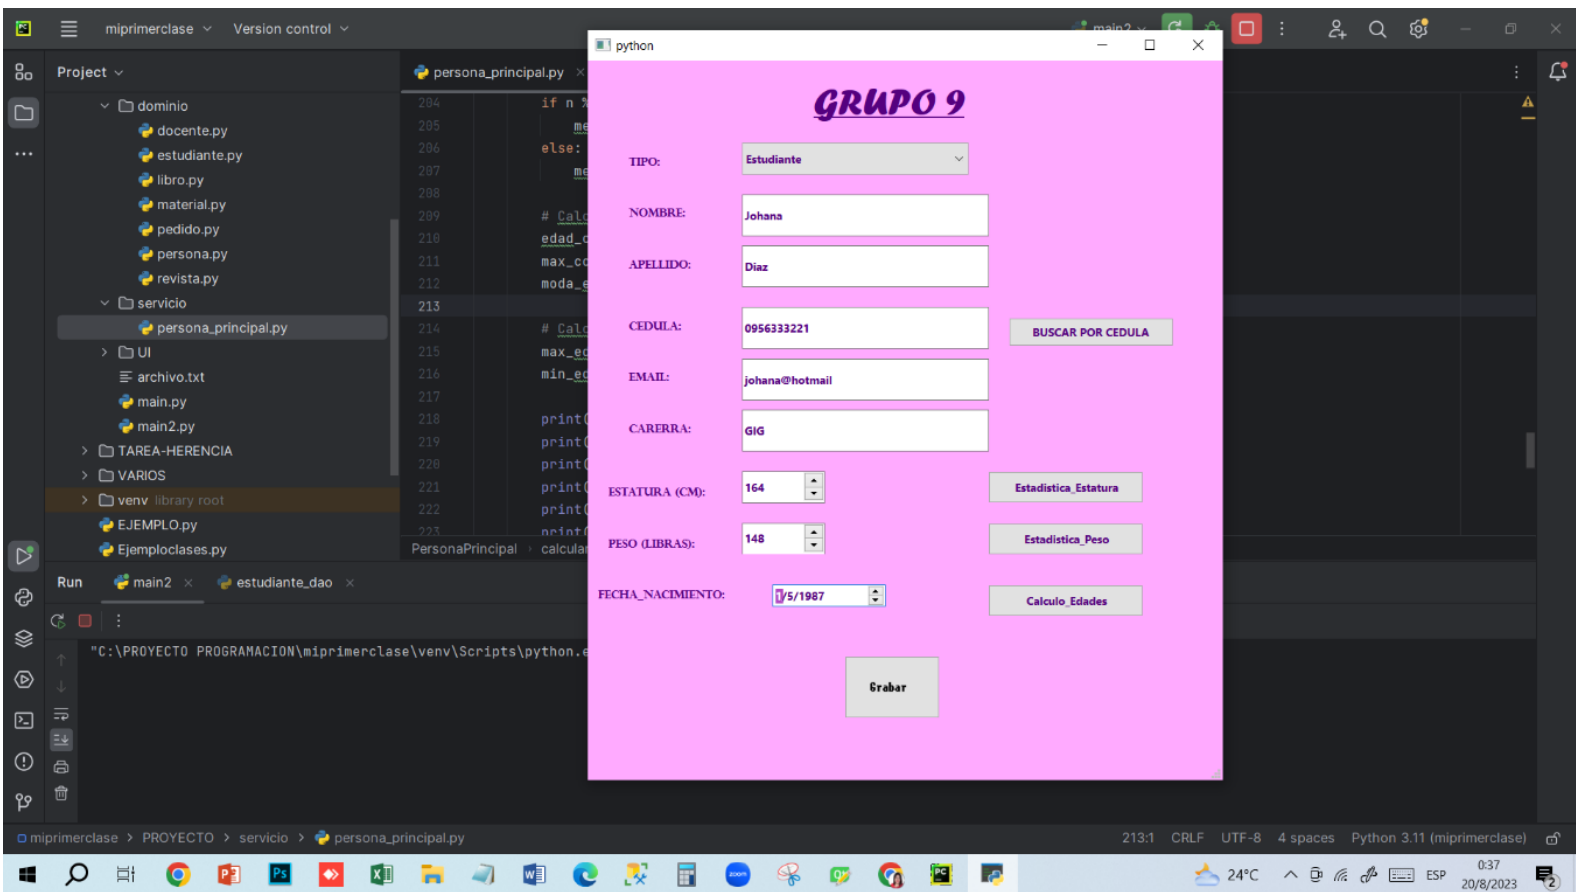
miprimerclase Version control
main2
Project
dominio
docente.py
estudiante.py
libro.py
material.py
pedido.py
persona.py
revista.py
servicio
persona_principal.py
UI
archivo.txt
main.py
main2.py
TAREA-HERENCIA
VARIOS
venv library root
EJEMPLO.py
Ejemploclases.py
persona_principal.py
204 if n %
205 me
206 else:
207 me
208
209 # Calc
210 edad_c
211 max_cc
212 moda_e
213
214 # Calc
215 max_ec
216 min_ec
217
218 print(
219 print(
220 print(
221 print(
222 print(
223 print(
PersonaPrincipal calcular
Run main2 estudiante_dao
"C:\PROYECTO PROGRAMACION\miprimerclase\venv\Scripts\python.e
python
GRUPO 9
TIPO: Estudiante
NOMBRE: Johana
APELLIDO: Diaz
CEDULA: 0956333221 BUSCAR POR CEDULA
EMAIL: johana@hotmail
CARERRA: GIG
ESTATURA (CM): 164 Estadistica_Estatura
PESO (LIBRAS): 148 Estadistica_Peso
FECHA_NACIMIENTO: 1/5/1987 Calculo_Edades
Grabar
miprimerclase > PROYECTO > servicio > persona_principal.py
213:1 CRLF UTF-8 4 spaces Python 3.11 (miprimerclase)
24°C ESP 0:37 20/8/2023